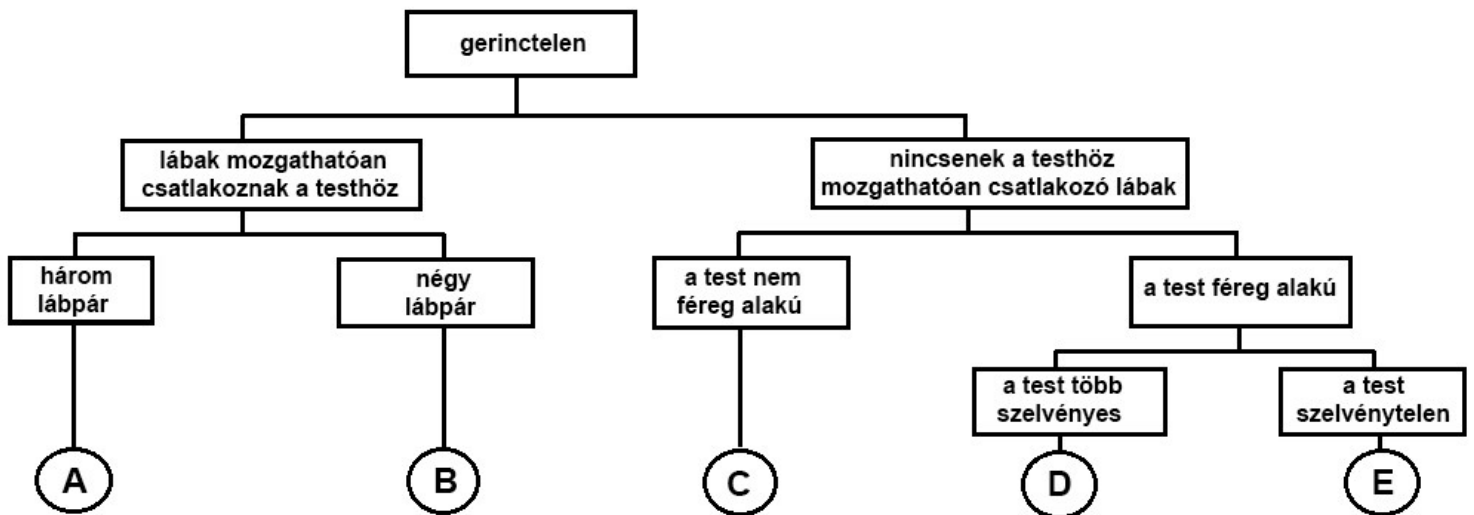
gerinctelen

lábak mozgathatóan csatlakoznak a testhöz

nincsenek a testhöz mozgathatóan csatlakozó lábak

három lábpár

négy lábpár

a test nem féreg alakú

a test féreg alakú

a test több szelvényes

a test szelvénytelen

A

B

C

D

E